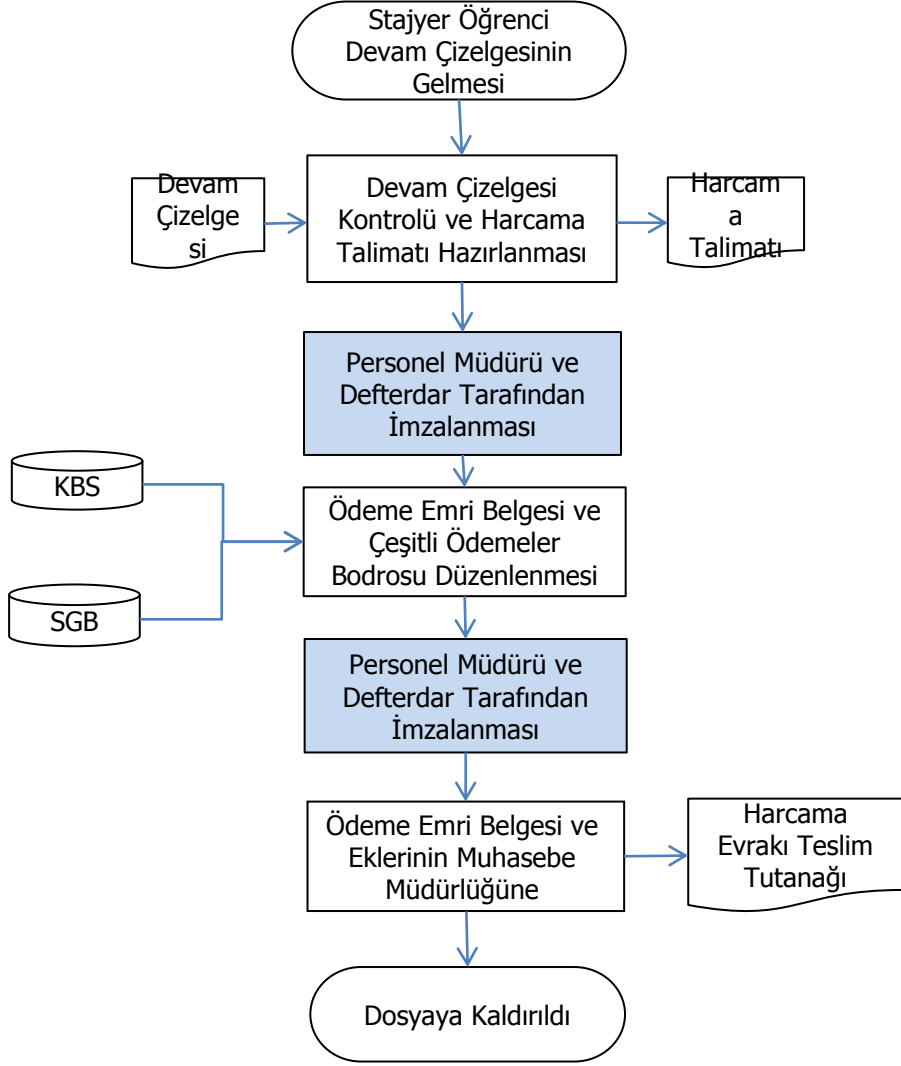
Stajyer Öğrenci Devam Çizelgesinin Gelmesi

Devam Çizelge si

Devam Çizelgesi Kontrolü ve Harcama Talimatı Hazırlanması

Harcam a Talimatı

Personel Müdürü ve Defterdar Tarafından İmzalanması

KBS

SGB

Ödeme Emri Belgesi ve Çeşitli Ödemeler Bodrosu Düzenlenmesi

Personel Müdürü ve Defterdar Tarafından İmzalanması

Ödeme Emri Belgesi ve Eklerinin Muhasebe Müdürlüğüne

Harcama Evrakı Teslim Tutanağı

Dosyaya Kaldırıldı